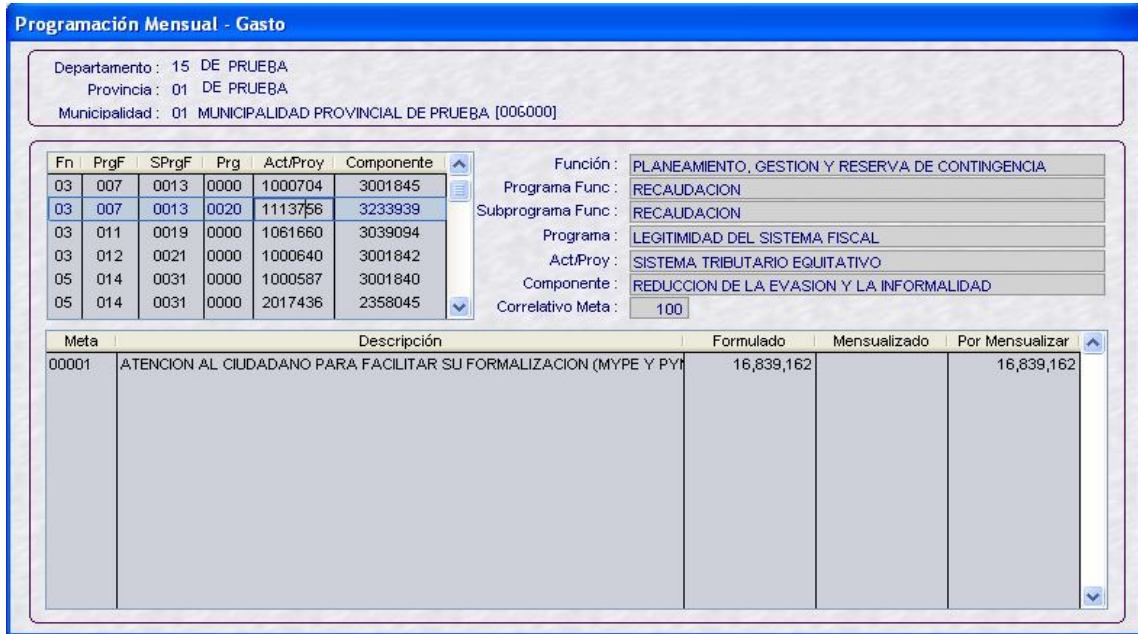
Programación Mensual - Gasto

Departamento : 15 DE PRUEBA
Provincia : 01 DE PRUEBA
Municipalidad : 01 MUNICIPALIDAD PROVINCIAL DE PRUEBA [006000]

| Fn | PrgF | SPrgF | Prg | Act/Proy | Componente |
|---|---|---|---|---|---|
| 03 | 007 | 0013 | 0000 | 1000704 | 3001845 |
| 03 | 007 | 0013 | 0020 | 1113756 | 3233939 |
| 03 | 011 | 0019 | 0000 | 1061660 | 3039094 |
| 03 | 012 | 0021 | 0000 | 1000640 | 3001842 |
| 05 | 014 | 0031 | 0000 | 1000587 | 3001840 |
| 05 | 014 | 0031 | 0000 | 2017436 | 2358045 |

Función : PLANEAMIENTO, GESTION Y RESERVA DE CONTINGENCIA
Programa Func : RECAUDACION
Subprograma Func : RECAUDACION
Programa : LEGITIMIDAD DEL SISTEMA FISCAL
Act/Proy : SISTEMA TRIBUTARIO EQUITATIVO
Componente : REDUCCION DE LA EVASION Y LA INFORMALIDAD
Correlativo Meta : 100

| Meta | Descripción | Formulado | Mensualizado | Por Mensualizar |
|---|---|---|---|---|
| 00001 | ATENCION AL CIUDADANO PARA FACILITAR SU FORMALIZACION (MYPE Y PY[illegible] | 16,839,162 | | 16,839,162 |